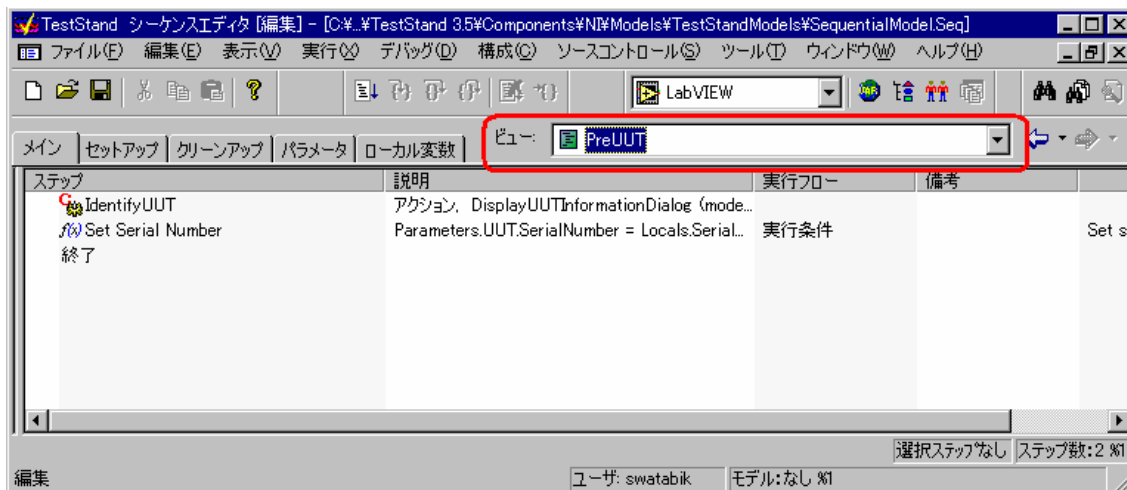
TestStand シーケンスエディタ [編集] - [C:¥...¥TestStand 3.5¥Components¥NI¥Models¥TestStandModels¥SequentialModel.Seq]

ファイル(F) 編集(E) 表示(V) 実行(X) デバッグ(D) 構成(C) ソースコントロール(S) ツール(T) ウィンドウ(W) ヘルプ(H)

LabVIEW

メイン セットアップ クリーンアップ パラメータ ローカル変数

ビュー: PreUUT

| ステップ | 説明 | 実行フロー | 備考 |
|---|---|---|---|
| IdentifyUUT | アクション, DisplayUUTInformationDialog (mode... | | |
| Set Serial Number | Parameters.UUT.SerialNumber = Locals.Serial... | 実行条件 | Set s |
| 終了 | | | |

選択ステップなし ステップ数:2 %1

編集 ユーザ: swatabik モデル:なし %1